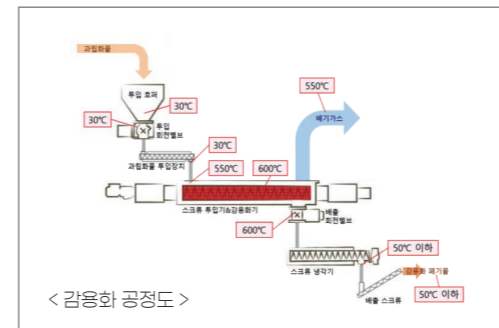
과립화물

투입 호퍼

30℃

30℃

투입 회전밸브

30℃

과립화물 투입장치

550℃

600℃

550℃

배기가스

스크류 투입기&감용화기

배출 회전밸브

600℃

50℃ 이하

스크류 냉각기

감용화 폐기물

배출 스크류

50℃ 이하

< 감용화 공정도 >